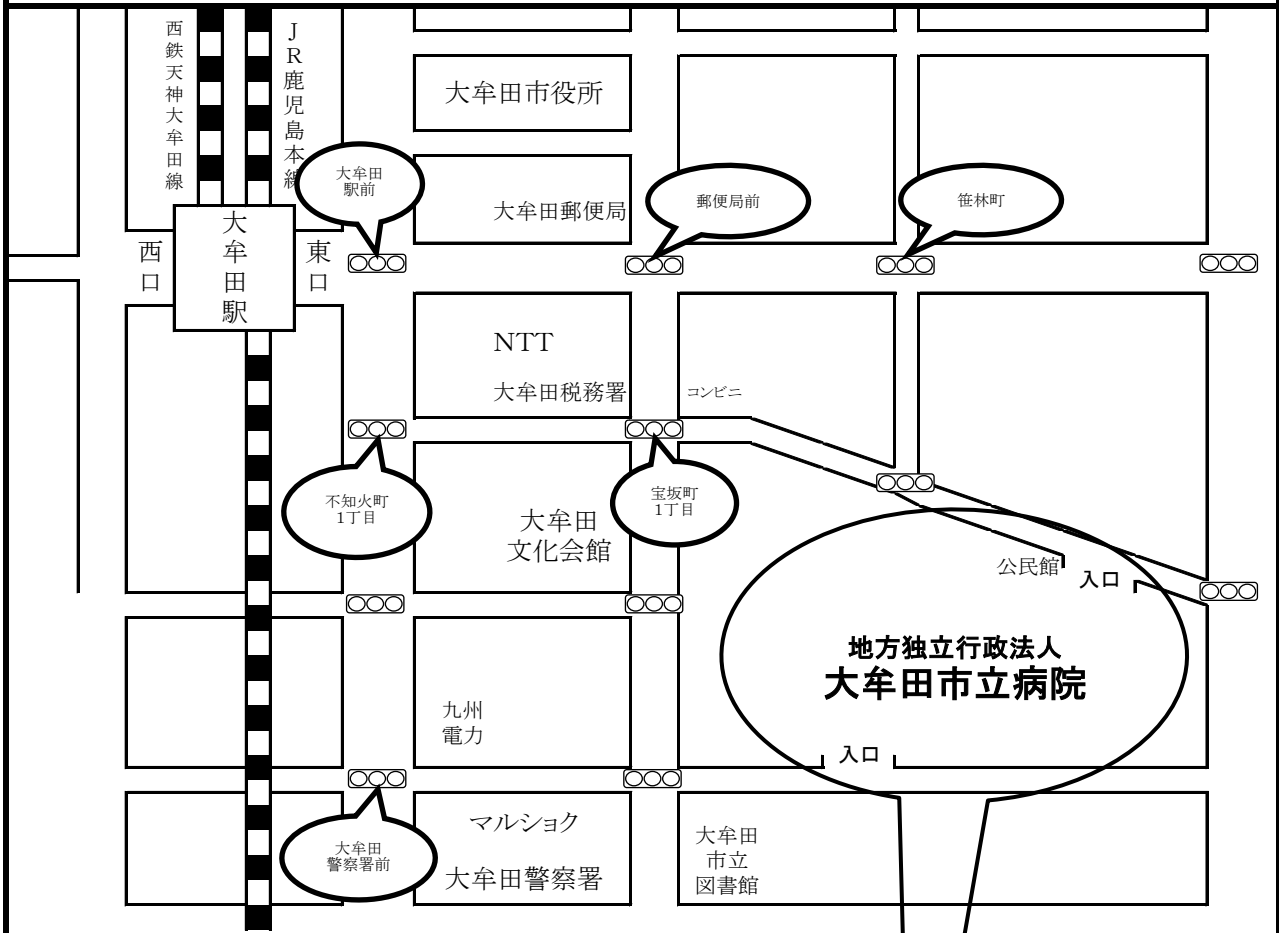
西鉄天神大牟田線

JR鹿児島本線

大牟田市役所

大牟田駅前

大牟田郵便局

郵便局前

笹林町

西口

大牟田駅

東口

NTT

大牟田税務署

コンビニ

不知火町1丁目

宝坂町1丁目

大牟田文化会館

公民館

入口

地方独立行政法人
大牟田市立病院

九州電力

入口

マルショク

大牟田警察署

大牟田警察署前

大牟田市立図書館